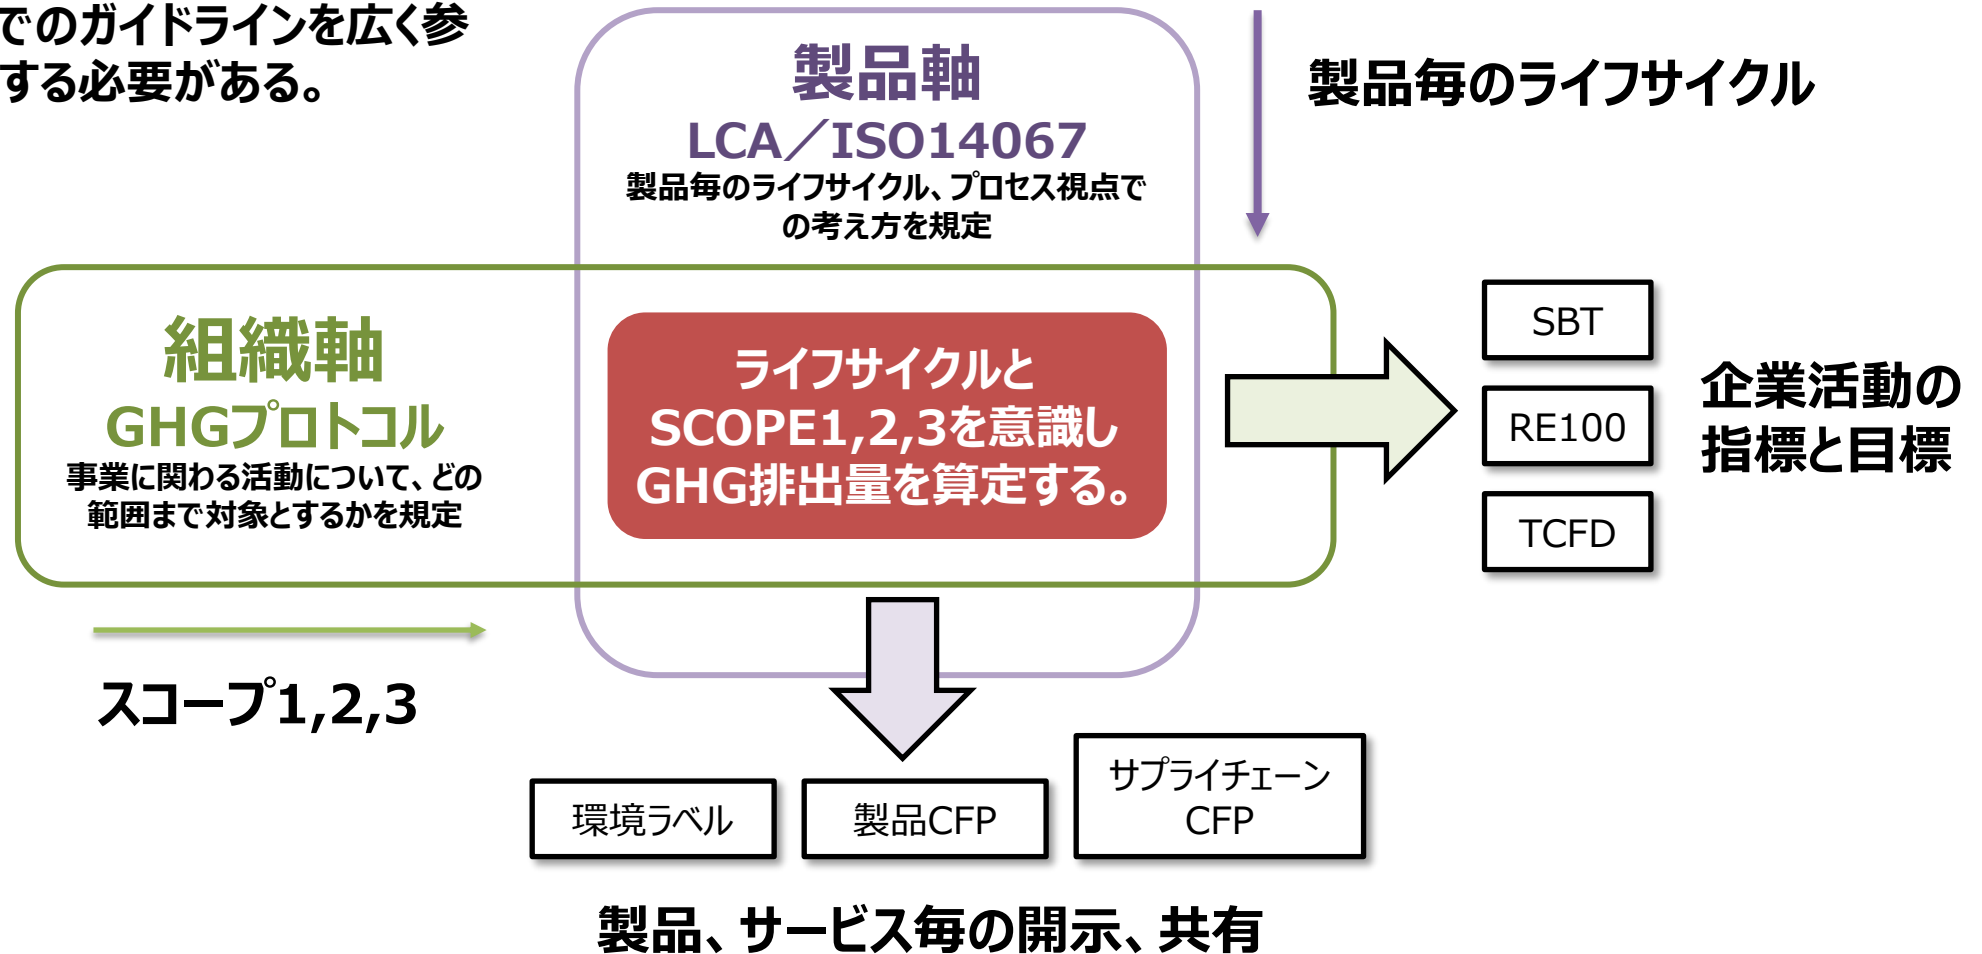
でのガイドラインを広く参
する必要がある。

製品軸
LCA／ISO14067
製品毎のライフサイクル、プロセス視点での考え方を規定

製品毎のライフサイクル

組織軸
GHGプロトコル
事業に関わる活動について、どの範囲まで対象とするかを規定

ライフサイクルとSCOPE1,2,3を意識しGHG排出量を算定する。

SBT
RE100
TCFD

企業活動の指標と目標

スコープ1,2,3

環境ラベル
製品CFP
サプライチェーンCFP

製品、サービス毎の開示、共有